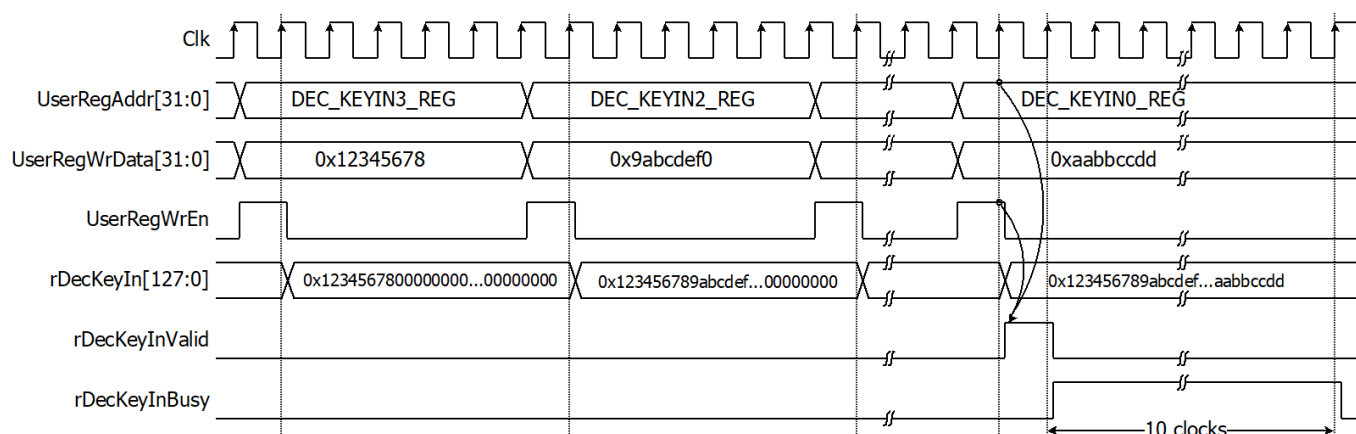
Clk

UserRegAddr[31:0]
DEC_KEYIN3_REG
DEC_KEYIN2_REG
DEC_KEYIN0_REG

UserRegWrData[31:0]
0x12345678
0x9abcdef0
0xaabbccdd

UserRegWrEn

rDecKeyIn[127:0]
0x1234567800000000...00000000
0x123456789abcdef...00000000
0x123456789abcdef...aabbccdd

rDecKeyInValid

rDecKeyInBusy

10 clocks